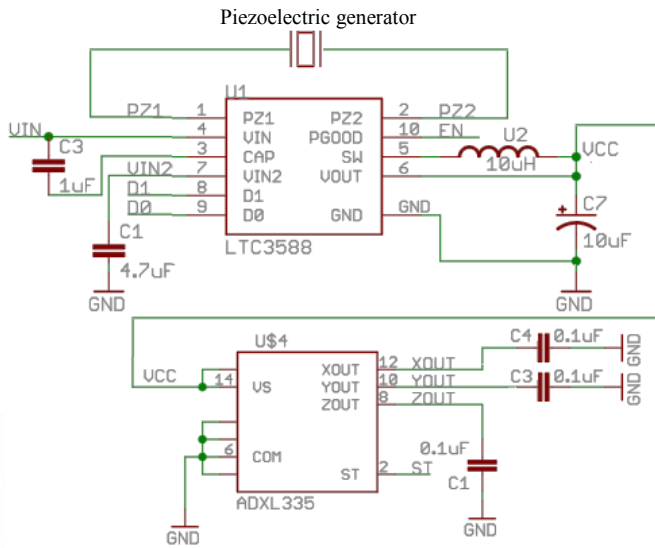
Piezoelectric generator

U1
PZ1 1 PZ1
VIN 4 VIN
C3 3 CAP
1uF VIN2 7 VIN2
D1 8 D1
D0 9 D0
C1
4.7uF
GND
LTC3588
PZ2 2 PZ2
PGOOD 10 FN
SW 5
VOUT 6
GND GND
U2
10uH
VCC
C7
10uF
GND

U$4
VCC 14 VS
6 COM
ADXL335
XOUT 12 XOUT
YOUT 10 YOUT
ZOUT 8 ZOUT
ST 2 ST
GND
C4 0.1uF GND
C3 0.1uF GND
0.1uF
C1
GND